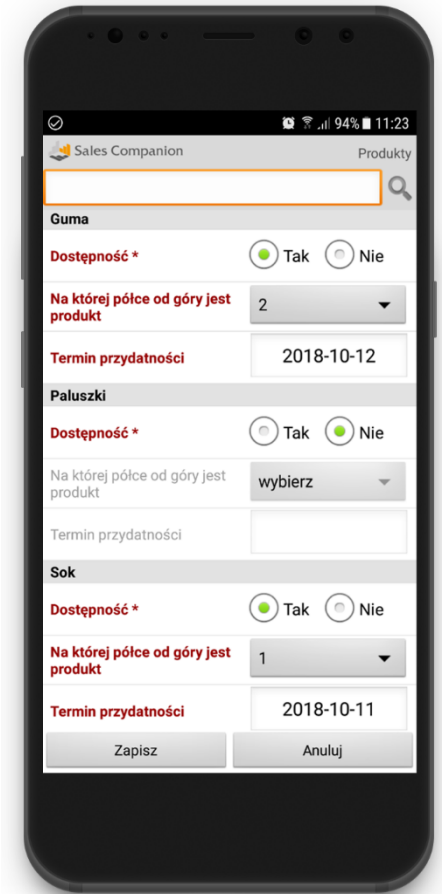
94% 11:23

Sales Companion
Produkty

Guma

Dostępność *
Tak
Nie

Na której półce od góry jest produkt
2

Termin przydatności
2018-10-12

Paluszki

Dostępność *
Tak
Nie

Na której półce od góry jest produkt
wybierz

Termin przydatności

Sok

Dostępność *
Tak
Nie

Na której półce od góry jest produkt
1

Termin przydatności
2018-10-11

Zapisz
Anuluj